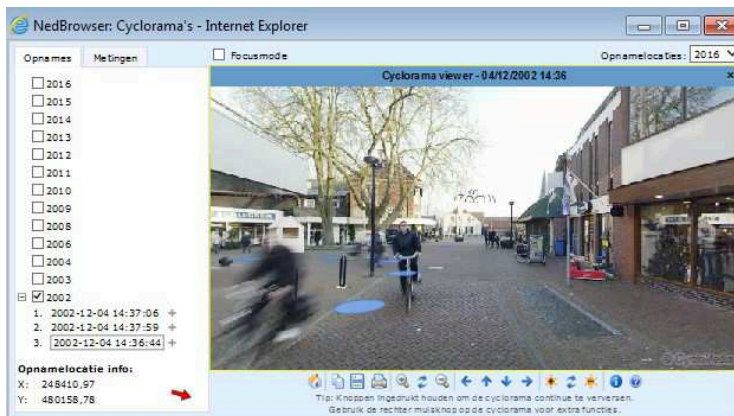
NedBrowser: Cyclorama's - Internet Explorer

Opnames | Metingen

Focusmode

Opnamelocaties: 2016

Cyclorama viewer - 04/12/2002 14:36

×

2016
2015
2014
2013
2012
2011
2010
2009
2008
2006
2004
2003
2002
1. 2002-12-04 14:37:06 +
2. 2002-12-04 14:37:59 +
3. 2002-12-04 14:36:44 +

Opnamelocatie info:
X: 248410,97
Y: 480158,78

Tip: Knoppen ingedrukt houden om de cyclorama continue te verversen.
Gebruik de rechter muisknop op de cyclorama voor extra functies.